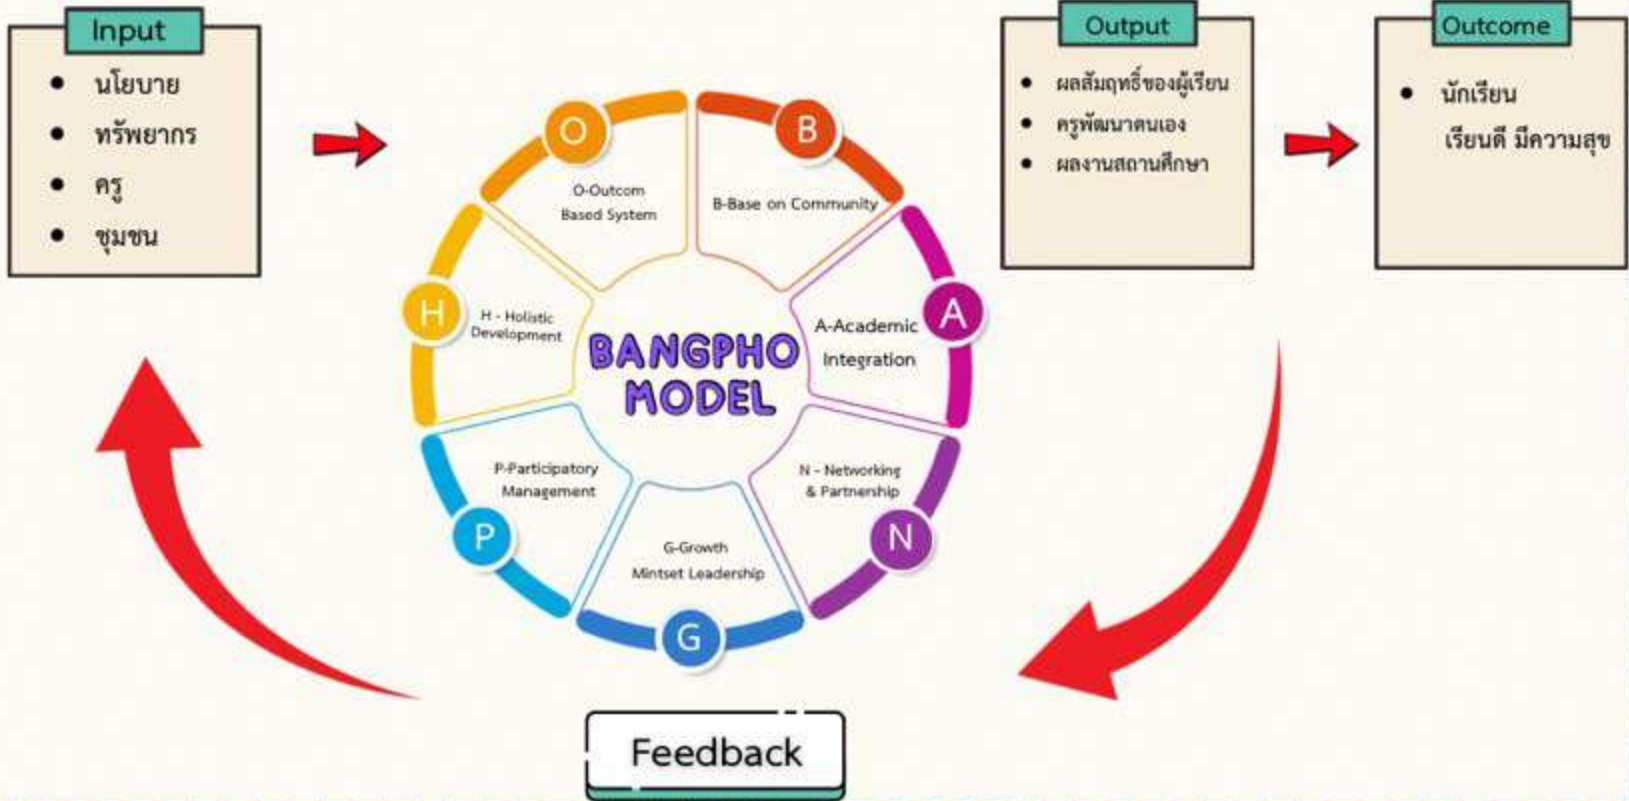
Input
- นโยบาย
- ทรัพยากร
- ครู
- ชุมชน

O
O-Outcom Based System

B
B-Base on Community

H
H - Holistic Development

BANGPHO MODEL

A
A-Academic Integration

P
P-Participatory Management

G-Growth Mintset Leadership
G

N - Networking & Partnership
N

Output
- ผลสัมฤทธิ์ของผู้เรียน
- ครูพัฒนาตนเอง
- ผลงานสถานศึกษา

Outcome
- นักเรียน เรียนดี มีความสุข

Feedback